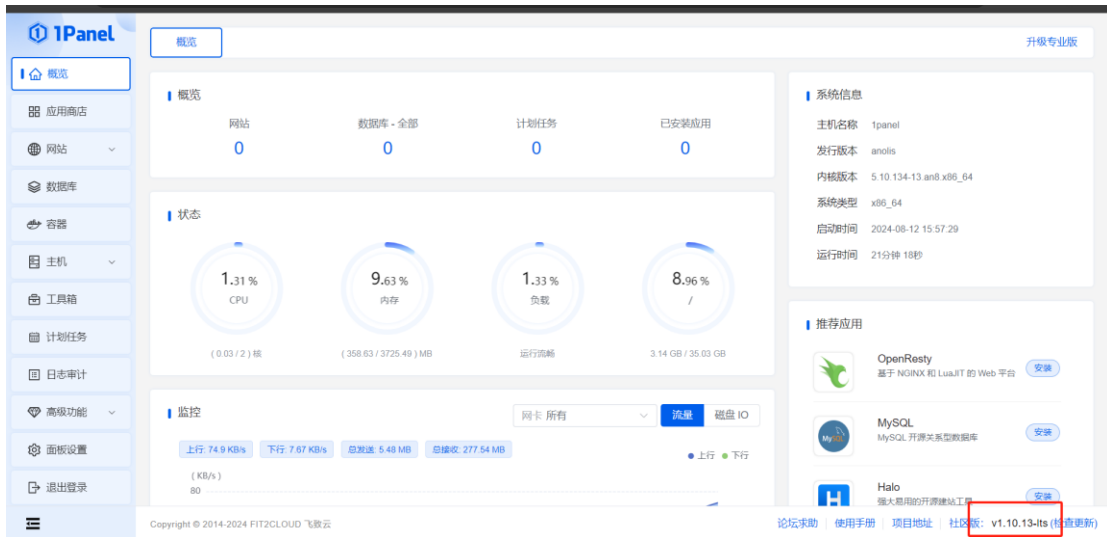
1Panel

概览
应用商店
网站
数据库
容器
主机
工具箱
计划任务
日志审计
高级功能
面板设置
退出登录

概览

升级专业版

概览

| 网站 | 数据库 - 全部 | 计划任务 | 已安装应用 |
|---|---|---|---|
| 0 | 0 | 0 | 0 |

状态

1.31 %
CPU
( 0.03 / 2 ) 核

9.63 %
内存
( 358.63 / 3725.49 ) MB

1.33 %
负载
运行流畅

8.96 %
/
3.14 GB / 35.03 GB

监控

网卡 所有
流量
磁盘 IO

上行: 74.9 KB/s
下行: 7.67 KB/s
总发送: 5.48 MB
总接收: 277.54 MB

上行 下行

( KB/s )
80

系统信息

主机名称 1panel
发行版本 anolis
内核版本 5.10.134-13.an8.x86_64
系统类型 x86_64
启动时间 2024-08-12 15:57:29
运行时间 21分钟 18秒

推荐应用

OpenResty
基于 NGINX 和 LuaJIT 的 Web 平台
安装

MySQL
MySQL 开源关系型数据库
安装

Halo
强大易用的开源建站工具
安装

Copyright © 2014-2024 FIT2CLOUD 飞致云

论坛求助 | 使用手册 | 项目地址 | 社区版: v1.10.13-lts (检查更新)